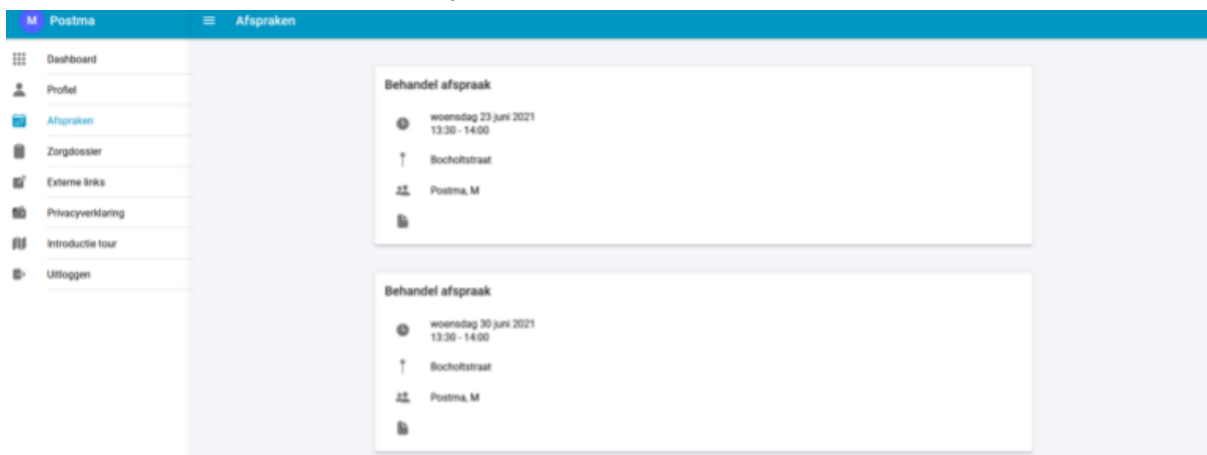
M Postma

Afspraken

Dashboard
Profiel
Afspraken
Zorgdossier
Externe links
Privacyverklaring
Introductie tour
Uitloggen

Behandel afspraak

woensdag 23 juni 2021
13:30 - 14:00

Bocholtstraat

Postma, M

Behandel afspraak

woensdag 30 juni 2021
13:30 - 14:00

Bocholtstraat

Postma, M